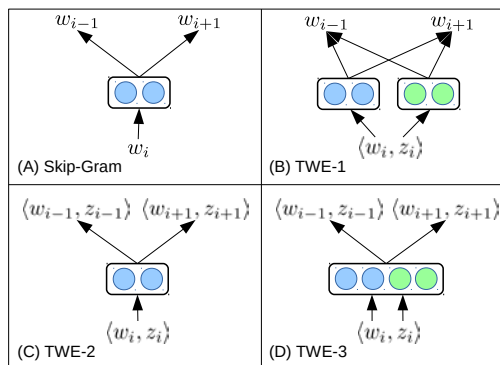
$w_{i-1}$ $w_{i+1}$

$w_i$

(A) Skip-Gram

$w_{i-1}$ $w_{i+1}$

$\langle w_i, z_i \rangle$

(B) TWE-1

$\langle w_{i-1}, z_{i-1} \rangle$ $\langle w_{i+1}, z_{i+1} \rangle$

$\langle w_i, z_i \rangle$

(C) TWE-2

$\langle w_{i-1}, z_{i-1} \rangle$ $\langle w_{i+1}, z_{i+1} \rangle$

$\langle w_i, z_i \rangle$

(D) TWE-3